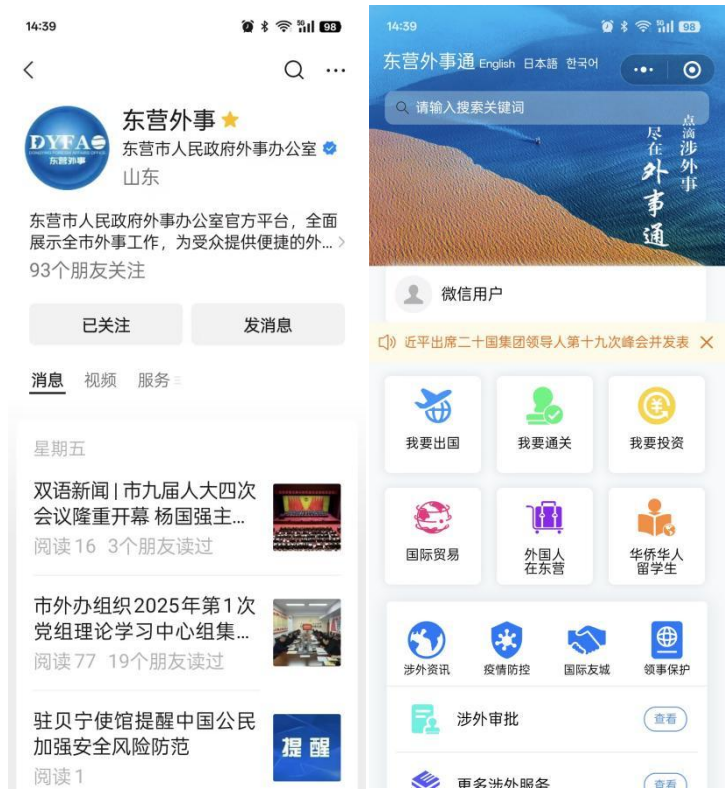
14:39

98

东营外事

东营市人民政府外事办公室

山东

DYFAO

东营外事

东营市人民政府外事办公室官方平台，全面展示全市外事工作，为受众提供便捷的外...

93个朋友关注

已关注

发消息

消息 视频 服务

星期五

双语新闻 | 市九届人大四次会议隆重开幕 杨国强主...

阅读16 3个朋友读过

市外办组织2025年第1次党组理论学习中心组集...

阅读77 19个朋友读过

驻贝宁使馆提醒中国公民加强安全风险防范

提醒

阅读1

14:39

98

东营外事通 English 日本語 한국어

请输入搜索关键词

点滴涉外事 尽在外事通

微信用户

近平出席二十国集团领导人第十九次峰会并发表

我要出国

我要通关

我要投资

国际贸易

外国人在东营

华侨华人留学生

涉外资讯

疫情防控

国际友城

领事保护

涉外审批

查看

更多涉外服务

查看